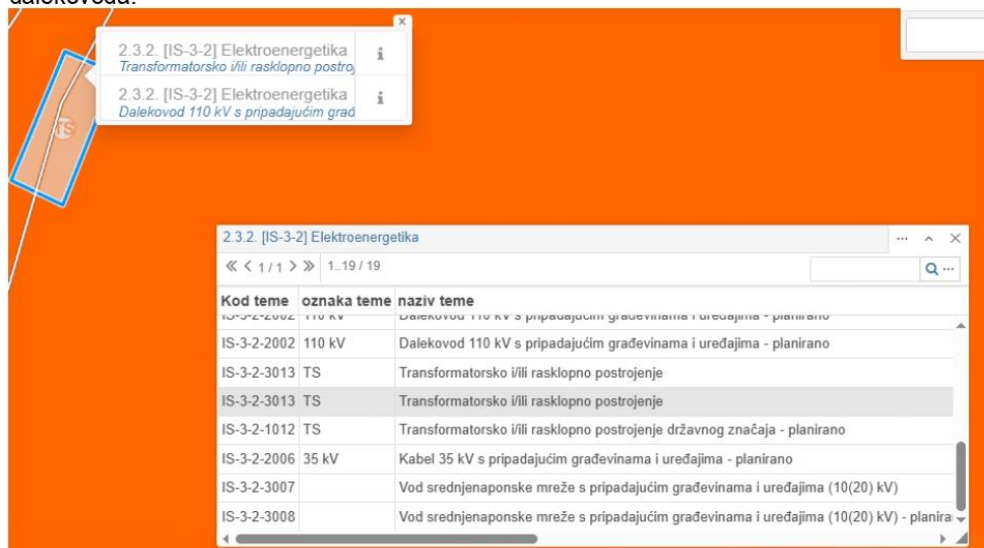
dalekovoda:

2.3.2. [IS-3-2] Elektroenergetika
Transformatorsko i/ili rasklopno postro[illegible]

2.3.2. [IS-3-2] Elektroenergetika
Dalekovod 110 kV s pripadajućim građ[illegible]

TS

2.3.2. [IS-3-2] Elektroenergetika

« < 1 / 1 > » 1...19 / 19

| Kod teme | oznaka teme | naziv teme |
|---|---|---|
| IS-3-2-2002 | 110 kV | Dalekovod 110 kV s pripadajućim građevinama i uređajima - planirano |
| IS-3-2-2002 | 110 kV | Dalekovod 110 kV s pripadajućim građevinama i uređajima - planirano |
| IS-3-2-3013 | TS | Transformatorsko i/ili rasklopno postrojenje |
| IS-3-2-3013 | TS | Transformatorsko i/ili rasklopno postrojenje |
| IS-3-2-1012 | TS | Transformatorsko i/ili rasklopno postrojenje državnog značaja - planirano |
| IS-3-2-2006 | 35 kV | Kabel 35 kV s pripadajućim građevinama i uređajima - planirano |
| IS-3-2-3007 | | Vod srednjenaponske mreže s pripadajućim građevinama i uređajima (10(20) kV) |
| IS-3-2-3008 | | Vod srednjenaponske mreže s pripadajućim građevinama i uređajima (10(20) kV) - planira |